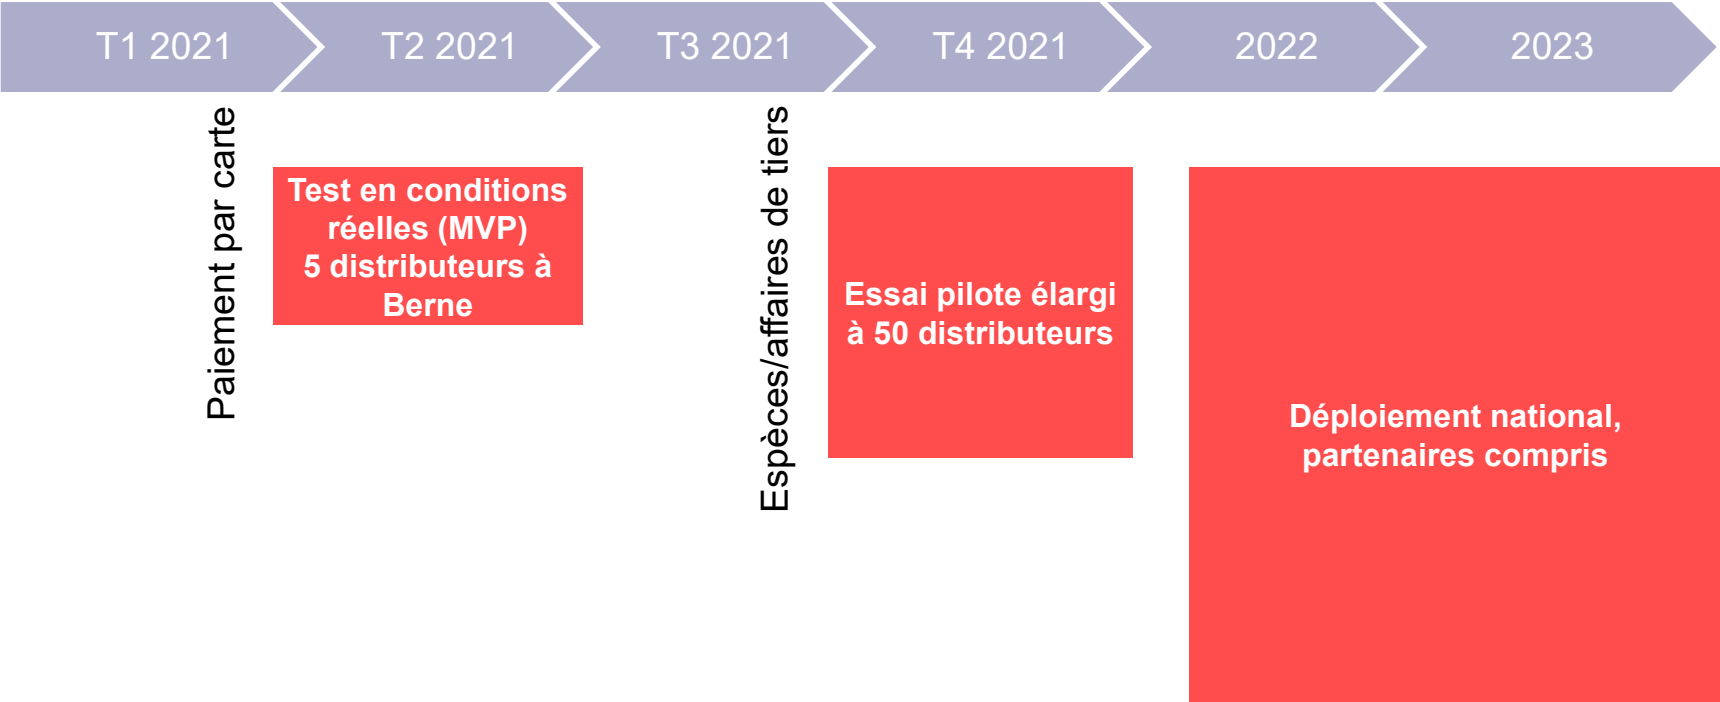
T1 2021

T2 2021

T3 2021

T4 2021

2022

2023

Paiement par carte

Test en conditions réelles (MVP)
5 distributeurs à Berne

Espèces/affaires de tiers

Essai pilote élargi à 50 distributeurs

Déploiement national, partenaires compris